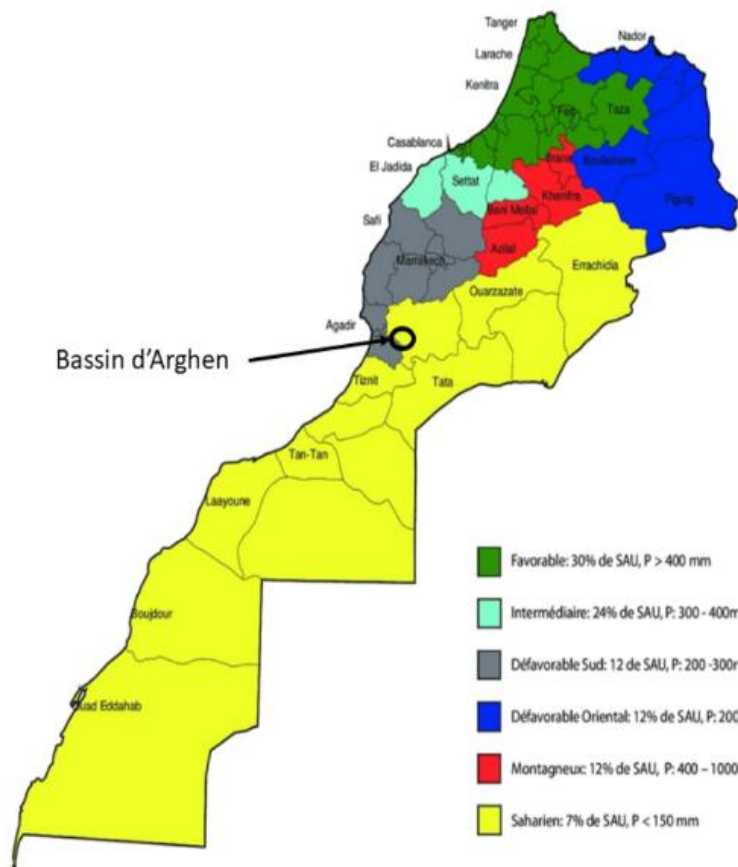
Tanger
Nador
Larache
Kenitra
Fes
Taza
Casablanca
El Jadida
Settat
Ifrane
Boulemane
Khenifra
Figuig
Safi
Beni Mellal
Azilal
Marrakech
Errachidia
Ouarzazate
Agadir
Bassin d'Arghen
Tiznit
Tata
Tan-Tan
Laayoune
Boujdour
Oued Eddahab

Favorable: 30% de SAU, P > 400 mm
Intermédiaire: 24% de SAU, P: 300 - 400m
Défavorable Sud: 12 de SAU, P: 200 -300m
Défavorable Oriental: 12% de SAU, P: 200
Montagneux: 12% de SAU, P: 400 – 1000
Saharien: 7% de SAU, P < 150 mm